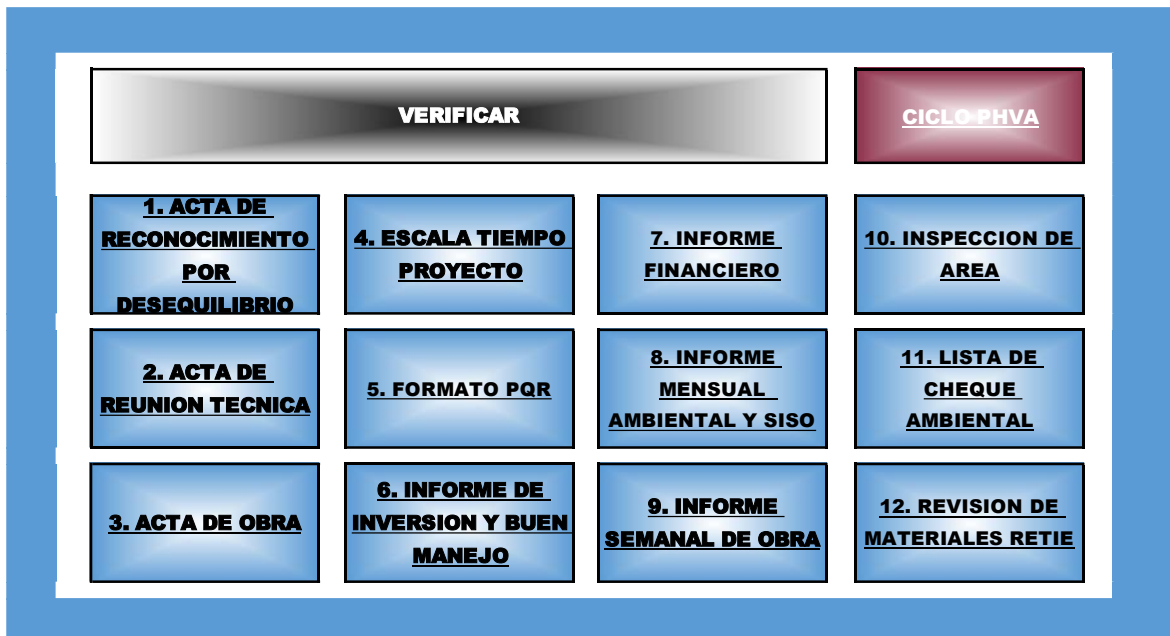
VERIFICAR

CICLO PHVA

1. ACTA DE RECONOCIMIENTO POR DESEQUILIBRIO

4. ESCALA TIEMPO PROYECTO

7. INFORME FINANCIERO

10. INSPECCION DE AREA

2. ACTA DE REUNION TECNICA

5. FORMATO PQR

8. INFORME MENSUAL AMBIENTAL Y SISO

11. LISTA DE CHEQUE AMBIENTAL

3. ACTA DE OBRA

6. INFORME DE INVERSION Y BUEN MANEJO

9. INFORME SEMANAL DE OBRA

12. REVISION DE MATERIALES RETIE